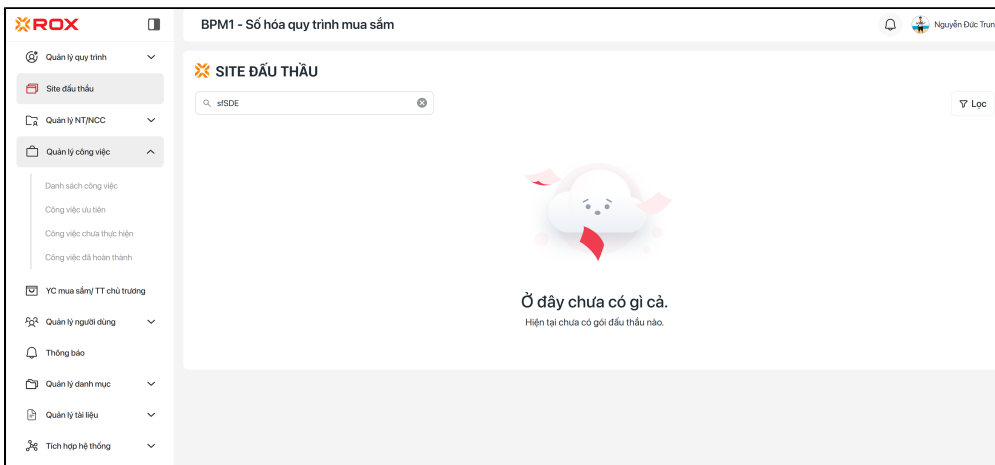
ROX

Quản lý quy trình

Site đấu thầu

Quản lý NT/NCC

Quản lý công việc

Danh sách công việc

Công việc ưu tiên

Công việc chưa thực hiện

Công việc đã hoàn thành

YC mua sắm/ TT chủ trương

Quản lý người dùng

Thông báo

Quản lý danh mục

Quản lý tài liệu

Tích hợp hệ thống

BPM1 - Số hóa quy trình mua sắm

Nguyễn Đức Trun

SITE ĐẤU THẦU

sfSDE

Lọc

Ở đây chưa có gì cả.

Hiện tại chưa có gói đấu thầu nào.